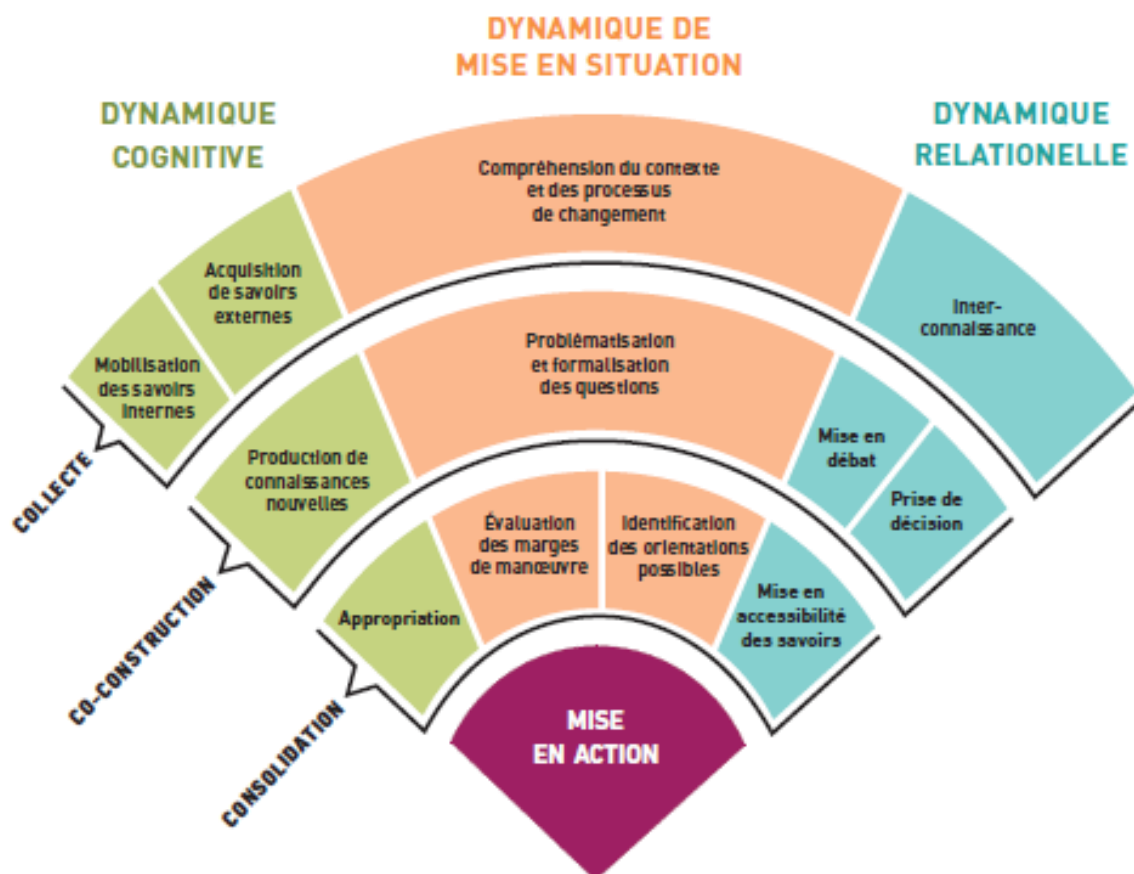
DYNAMIQUE DE MISE EN SITUATION

DYNAMIQUE COGNITIVE

DYNAMIQUE RELATIONELLE

Compréhension du contexte et des processus de changement

Acquisition de savoirs externes

Mobilisation des savoirs internes

Inter-connaissance

Problématisation et formalisation des questions

Production de connaissances nouvelles

Mise en débat

Prise de décision

Évaluation des marges de manœuvre

Identification des orientations possibles

Appropriation

Mise en accessibilité des savoirs

MISE EN ACTION

COLLECTE

CO-CONSTRUCTION

CONSOLIDATION